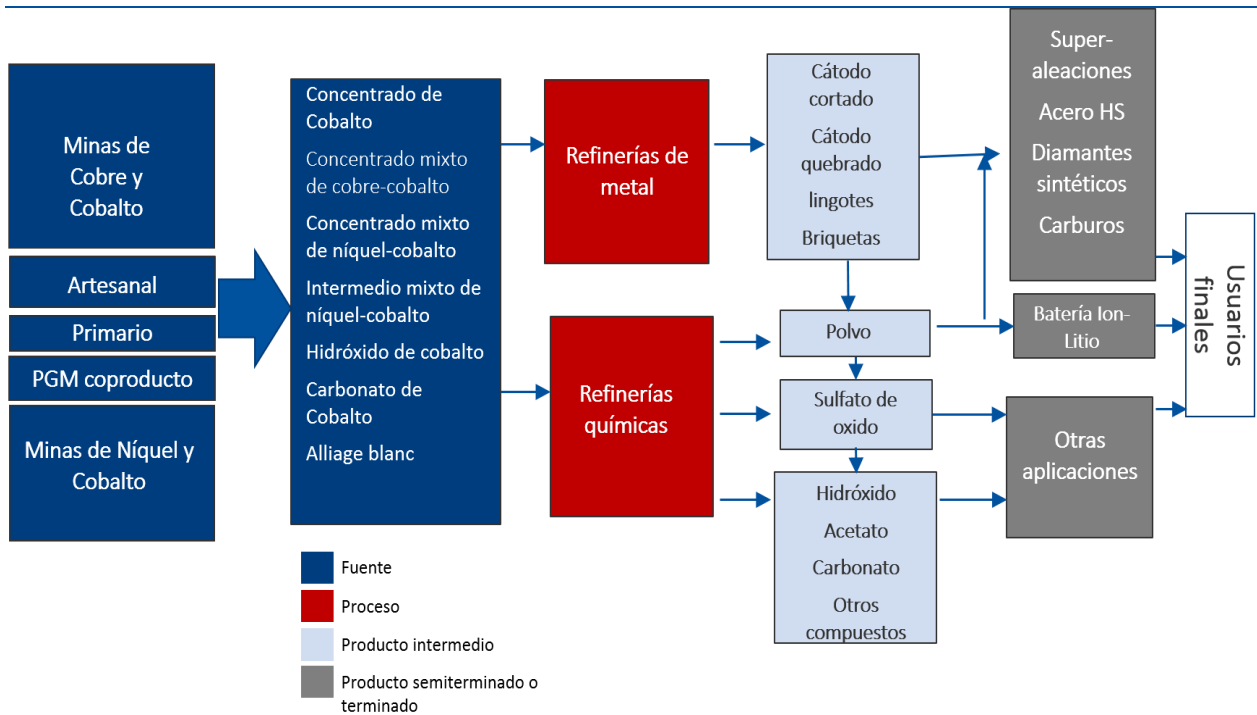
Minas de Cobre y Cobalto

Artesanal

Primario

PGM coproducto

Minas de Níquel y Cobalto

Concentrado de Cobalto

Concentrado mixto de cobre-cobalto

Concentrado mixto de níquel-cobalto

Intermedio mixto de níquel-cobalto

Hidróxido de cobalto

Carbonato de Cobalto

Alliage blanc

Refinerías de metal

Refinerías químicas

Cátodo cortado

Cátodo quebrado

lingotes

Briquetas

Polvo

Sulfato de oxido

Hidróxido

Acetato

Carbonato

Otros compuestos

Super-aleaciones

Acero HS

Diamantes sintéticos

Carburos

Batería Ion-Litio

Otras aplicaciones

Usuarios finales

Fuente

Proceso

Producto intermedio

Producto semiterminado o terminado